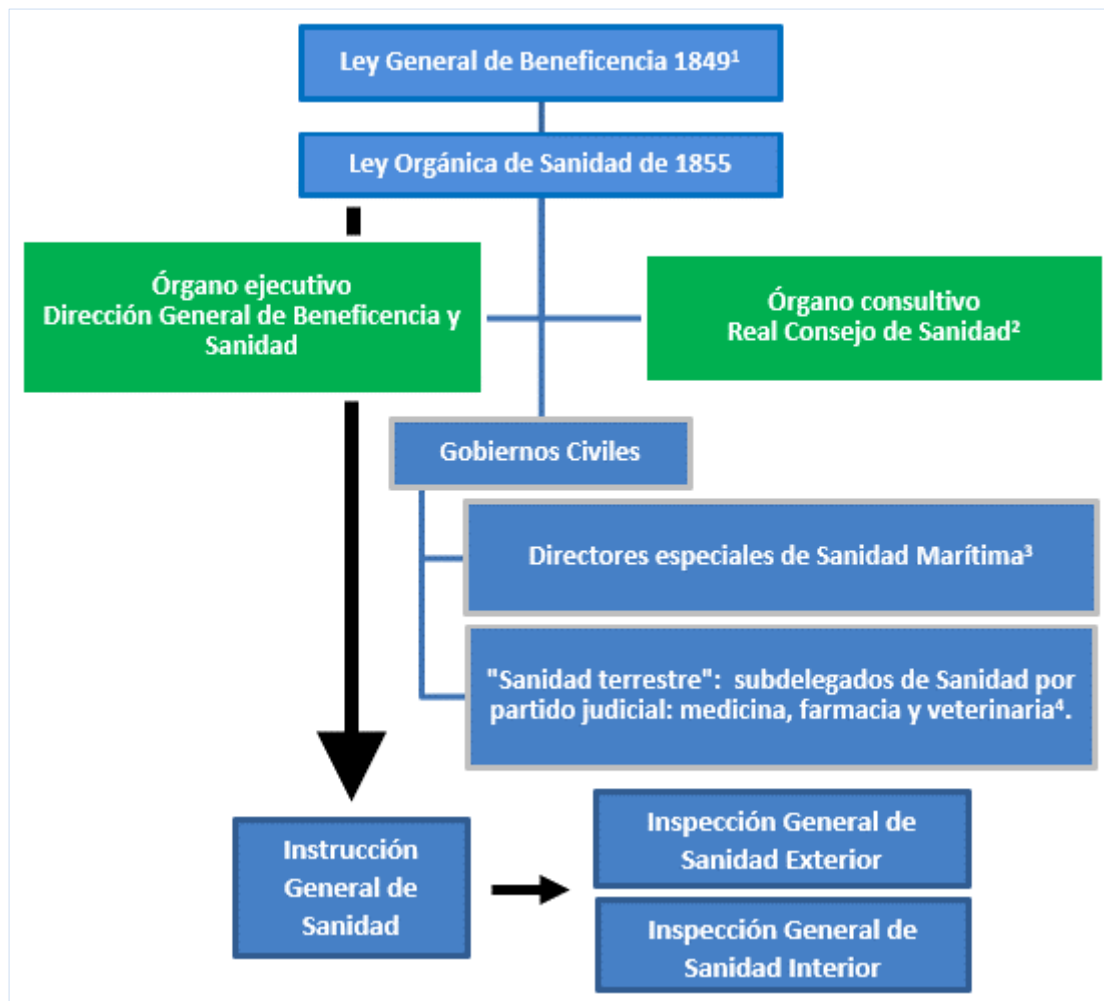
Ley General de Beneficencia 1849¹

Ley Orgánica de Sanidad de 1855

Órgano ejecutivo
Dirección General de Beneficencia y Sanidad

Órgano consultivo
Real Consejo de Sanidad²

Gobiernos Civiles

Directores especiales de Sanidad Marítima³

"Sanidad terrestre": subdelegados de Sanidad por partido judicial: medicina, farmacia y veterinaria⁴.

Instrucción General de Sanidad

Inspección General de Sanidad Exterior

Inspección General de Sanidad Interior